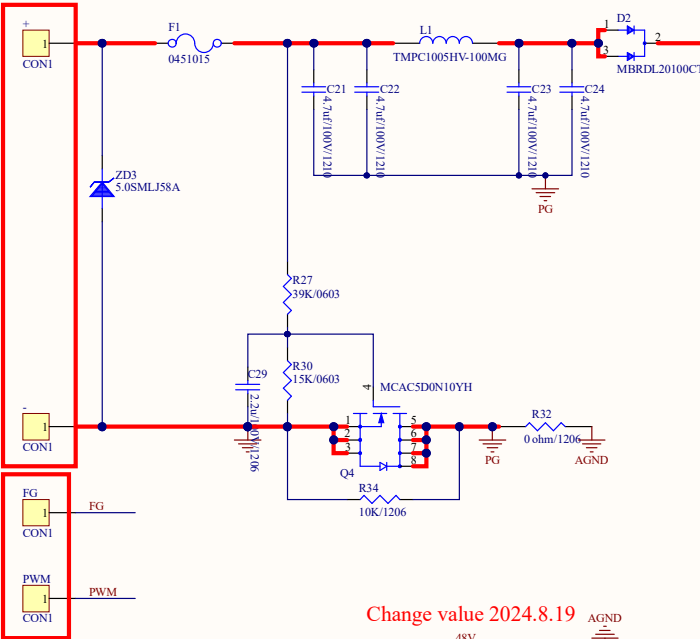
+
1
CON1
F1
0451015
L1
TMPC1005HV-100MG
1
D2
2
3
MBRDL20100C
C21
4.7uF/100V/1210
C22
4.7uF/100V/1210
C23
4.7uF/100V/1210
C24
4.7uF/100V/1210
PG
ZD3
5.0SMLJ58A
R27
39K/0603
R30
15K/0603
C29
2.2uF/100V/1206
4
MCAC5D0N10YH
-
1
CON1
1
2
3
5
6
7
8
Q4
PG
R32
0 ohm/1206
AGND
R34
10K/1206
FG
1
CON1
FG
PWM
1
CON1
PWM
Change value 2024.8.19
AGND
48V